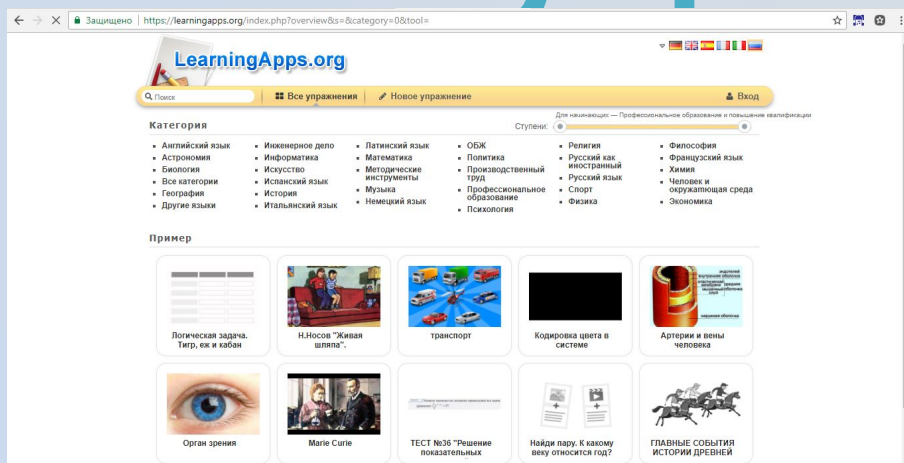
Защищено | https://learningapps.org/index.php?overview&s=&category=0&tool=

LearningApps.org

Поиск | Все упражнения | Новое упражнение | Вход

Категория

Ступени: Для начинающих — Профессиональное образование и повышение квалификации

- Английский язык
- Астрономия
- Биология
- Все категории
- География
- Другие языки
- Инженерное дело
- Информатика
- Искусство
- Испанский язык
- История
- Итальянский язык
- Латинский язык
- Математика
- Методические инструменты
- Музыка
- Немецкий язык
- ОБЖ
- Политика
- Производственный труд
- Профессиональное образование
- Психология
- Религия
- Русский как иностранный
- Русский язык
- Спорт
- Физика
- Философия
- Французский язык
- Химия
- Человек и окружающая среда
- Экономика

Пример

Логическая задача. Тигр, еж и кабан

Н.Носов "Живая шляпа".

транспорт

Кодировка цвета в системе

Артерии и вены человека

Орган зрения

Marie Curie

ТЕСТ №36 "Решение показательных

Найди пару. К какому веку относится год?

ГЛАВНЫЕ СОБЫТИЯ ИСТОРИИ ДРЕВНЕЙ